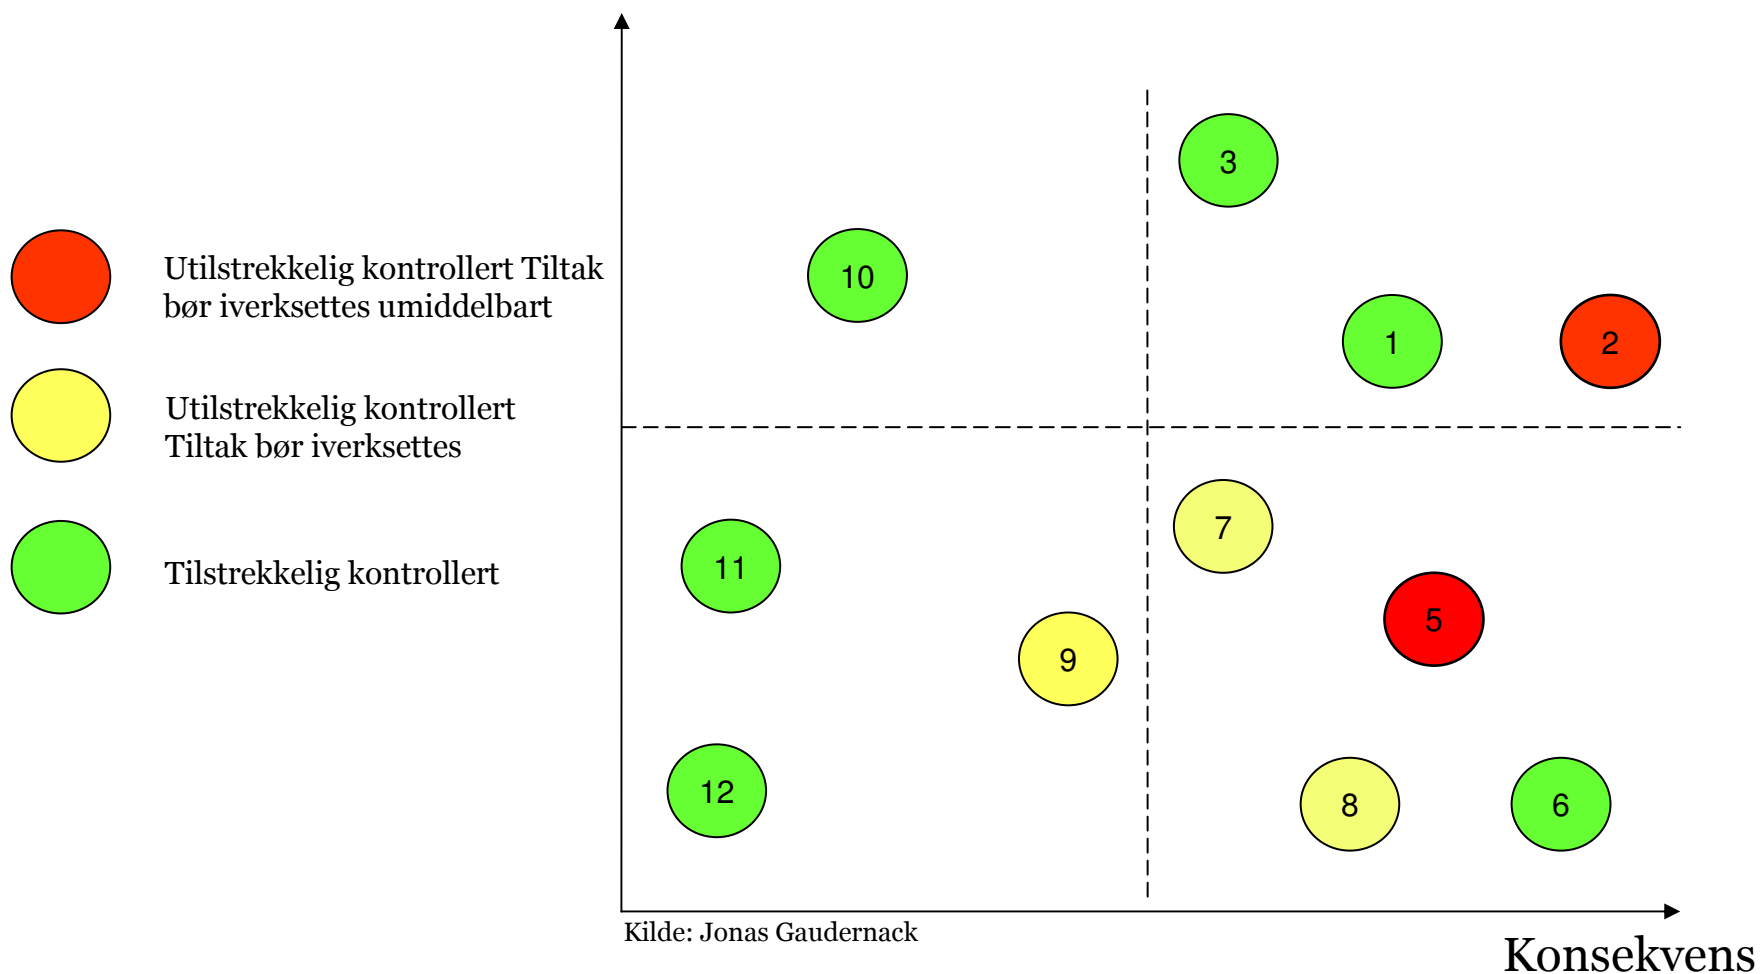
Utilstrekkelig kontrollert Tiltak bør iverksettes umiddelbart

Utilstrekkelig kontrollert Tiltak bør iverksettes

Tilstrekkelig kontrollert

3

10

1

2

7

11

5

9

12

8

6

Kilde: Jonas Gaudernack

Konsekvens